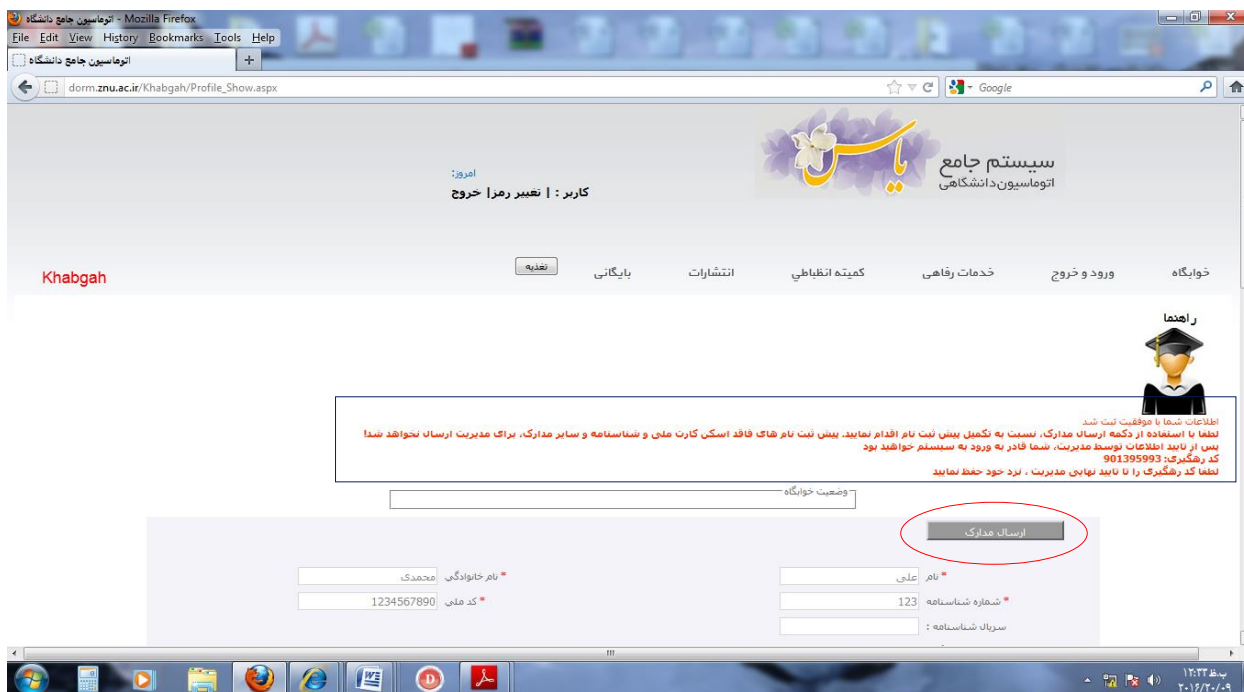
اتوماسیون جامع دانشگاه - Mozilla Firefox
File Edit View History Bookmarks Tools Help
اتوماسیون جامع دانشگاه
dorm.znu.ac.ir/Khabgah/Profile_Show.aspx
Google

سیستم جامع
اتوماسیون دانشگاهی
یاس

امروز:
کاربر : | تغییر رمز | خروج

خوابگاه
ورود و خروج
خدمات رفاهی
کمیته انظباطی
انتشارات
بایگانی
تغذیه
Khabgah

راهنما

اطلاعات شما با موفقیت ثبت شد
لطفا با استفاده از دکمه ارسال مدارک، نسبت به تکمیل پیش ثبت نام اقدام نمایید. پیش ثبت نام های فاقد اسکن کارت ملی و شناسنامه و سایر مدارک، برای مدیریت ارسال نخواهد شد!
پس از تایید اطلاعات توسط مدیریت، شما قادر به ورود به سیستم خواهید بود
کد رهگیری: 901395993
لطفا کد رهگیری را تا تایید نهایی مدیریت ، نزد خود حفظ نمایید

وضعیت خوابگاه

ارسال مدارک

* نام علی
* نام خانوادگی محمدی
* شماره شناسنامه 123
* کد ملی 1234567890
سریال شناسنامه :

ب.ظ ۱۲:۳۳
۲۰۱۲/۲۰/۰۹